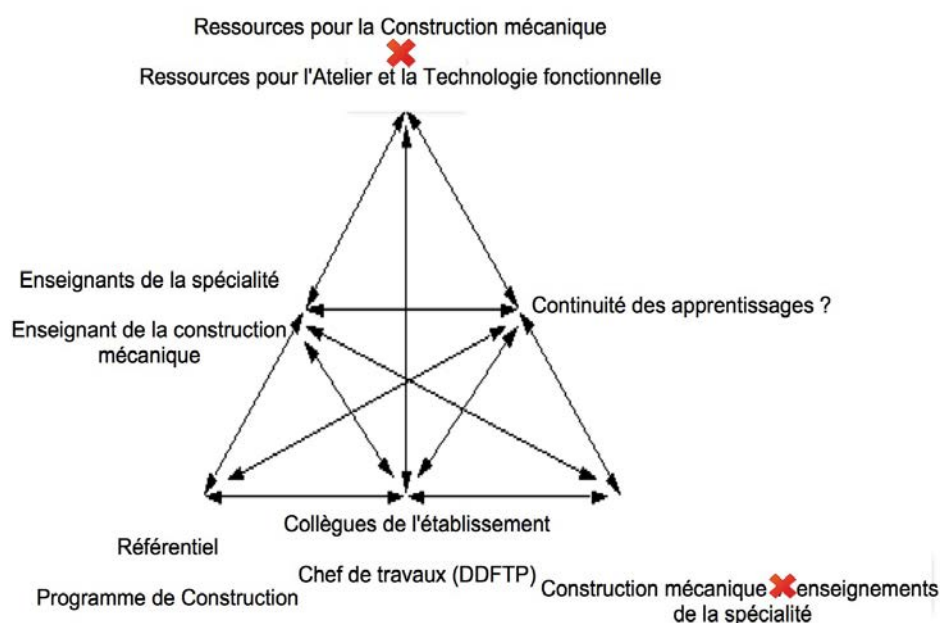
Ressources pour la Construction mécanique

Ressources pour l'Atelier et la Technologie fonctionnelle

Enseignants de la spécialité

Enseignant de la construction mécanique

Continuité des apprentissages ?

Collègues de l'établissement

Référentiel

Chef de travaux (DDFTP)

Programme de Construction

Construction mécanique enseignements de la spécialité